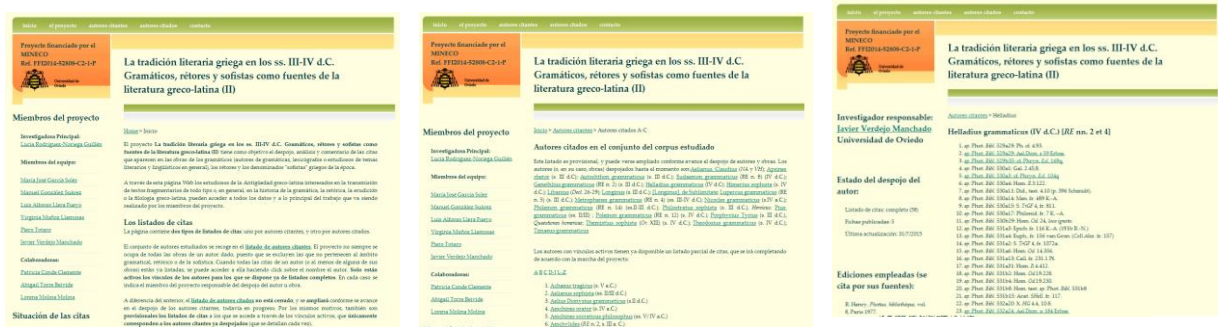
inicio el proyecto autores citantes autores citados contacto

Proyecto financiado por el MINECO
Ref. FFI2014-52808-C2-1-P

Universidad de Oviedo

La tradición literaria griega en los ss. III-IV d.C. Gramáticos, rétores y sofistas como fuentes de la literatura greco-latina (II)

Miembros del proyecto

Investigadora Principal:
Lucía Rodríguez-Noriega Guillén

Miembros del equipo:

María José García Soler
Manuel González Suárez
Luis Alfonso Llera Fueyo
Virginia Muñoz Llamosas
Pierre Trotaro
Javier Verdejo Manchado

Colaboradores:

Patricia Conde Clemente
Abigail Torre Beiruda
Lorena Molina Molina

Situación de las citas

Home > Inicio

El proyecto La tradición literaria griega en los ss. III-IV d.C. Gramáticos, rétores y sofistas como fuentes de la literatura greco-latina (II) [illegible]

Los listados de citas

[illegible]

inicio el proyecto autores citantes autores citados contacto

Proyecto financiado por el MINECO
Ref. FFI2014-52808-C2-1-P

La tradición literaria griega en los ss. III-IV d.C. Gramáticos, rétores y sofistas como fuentes de la literatura greco-latina (II)

Miembros del proyecto

Investigadora Principal:
Lucía Rodríguez-Noriega Guillén

Miembros del equipo:

María José García Soler
Manuel González Suárez
Luis Alfonso Llera Fueyo
Virginia Muñoz Llamosas
Pierre Trotaro
Javier Verdejo Manchado

Colaboradores:

Patricia Conde Clemente
Abigail Torre Beiruda
Lorena Molina Molina

Inicio > Autores citantes > Autores citados A-C

Autores citados en el conjunto del corpus estudiado

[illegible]

Los autores con vínculos activos tienen ya disponible un listado parcial de citas, que se irá completando de acuerdo con la marcha del proyecto.

A B C D E L-P

1. Achaeus tragicus (s. V a.C.)
2. Aelianus sophista (ss. II/III d.C.)
3. Aelius Dionysius grammaticus (s. II d.C.)
4. Aeschines orator (s. IV a.C.)
5. Aeschines socraticus philosophus (ss. V/IV a.C.)
6. Aeschylus (RE n. 2, s. V a.C.)

inicio el proyecto autores citantes autores citados contacto

Proyecto financiado por el MINECO
Ref. FFI2014-52808-C2-1-P

La tradición literaria griega en los ss. III-IV d.C. Gramáticos, rétores y sofistas como fuentes de la literatura greco-latina (II)

Investigador responsable:
Javier Verdejo Manchado
Universidad de Oviedo

Estado del despojo del autor:

Listado de citas: completo (98)
Fichas publicadas: 5
Última actualización: 31/7/2015

Ediciones empleadas (se cita por sus fuentes):

R. Henry, Photius, Bibliothèque, vol. 8, Paris 1977.

Autores citantes > Helladius

Helladius grammaticus (IV d.C.) [RE nn. 2 et 4]

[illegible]